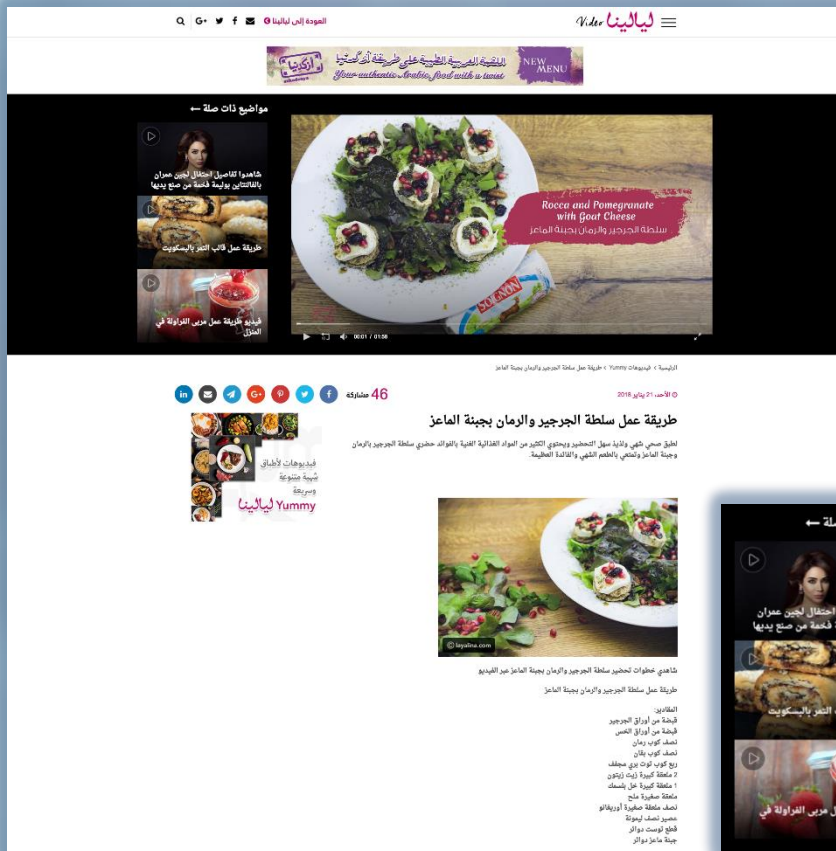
Video ليالينا

العودة إلى ليالينا

المقبلات العربية الطيبة على طريقة أرگـيـلا
Your authentic Arabic food with a twist
NEW MENU

مواضيع ذات صلة ←

شاهدوا تفاصيل احتفال لجين عمران بالفالنتاين بوليمة فخمة من صنع يديها

طريقة عمل قالب التمر بالبسكويت

فيديو طريقة عمل مربى الفراولة في المنزل

Rocca and Pomegranate with Goat Cheese
سلطة الجرجير والرمان بجبنة الماعز

00:01 / 01:58

الرئيسية > فيديوهات Yummy > طريقة عمل سلطة الجرجير والرمان بجبنة الماعز

الأحد، 21 يناير 2018

46 مشاركة

طريقة عمل سلطة الجرجير والرمان بجبنة الماعز

لطبق صحي شهي ولذيذ سهل التحضير ويحتوي الكثير من المواد الغذائية الغنية بالفوائد حضري سلطة الجرجير بالرمان وجبنة الماعز وتمتعي بالطعم الشهي والفائدة العظيمة.

فيديوهات لأطباق شهية متنوعة وسريعة
ليالينا Yummy

© layalina.com

شاهدي خطوات تحضير سلطة الجرجير والرمان بجبنة الماعز عبر الفيديو

طريقة عمل سلطة الجرجير والرمان بجبنة الماعز

المقادير:
قبضة من أوراق الجرجير
قبضة من أوراق الخس
نصف كوب رمان
نصف كوب بقان
ربع كوب توت بري مجفف
2 ملعقة كبيرة زيت زيتون
1 ملعقة كبيرة خل بلسمك
ملعقة صغيرة ملح
نصف ملعقة صغيرة أوريغانو
عصير نصف ليمونة
قطع توست دوائر
جبنة ماعز دوائر

← صلة

احتفال لجين عمران
فخمة من صنع يديها

التمر بالبسكويت

ل مربى الفراولة في